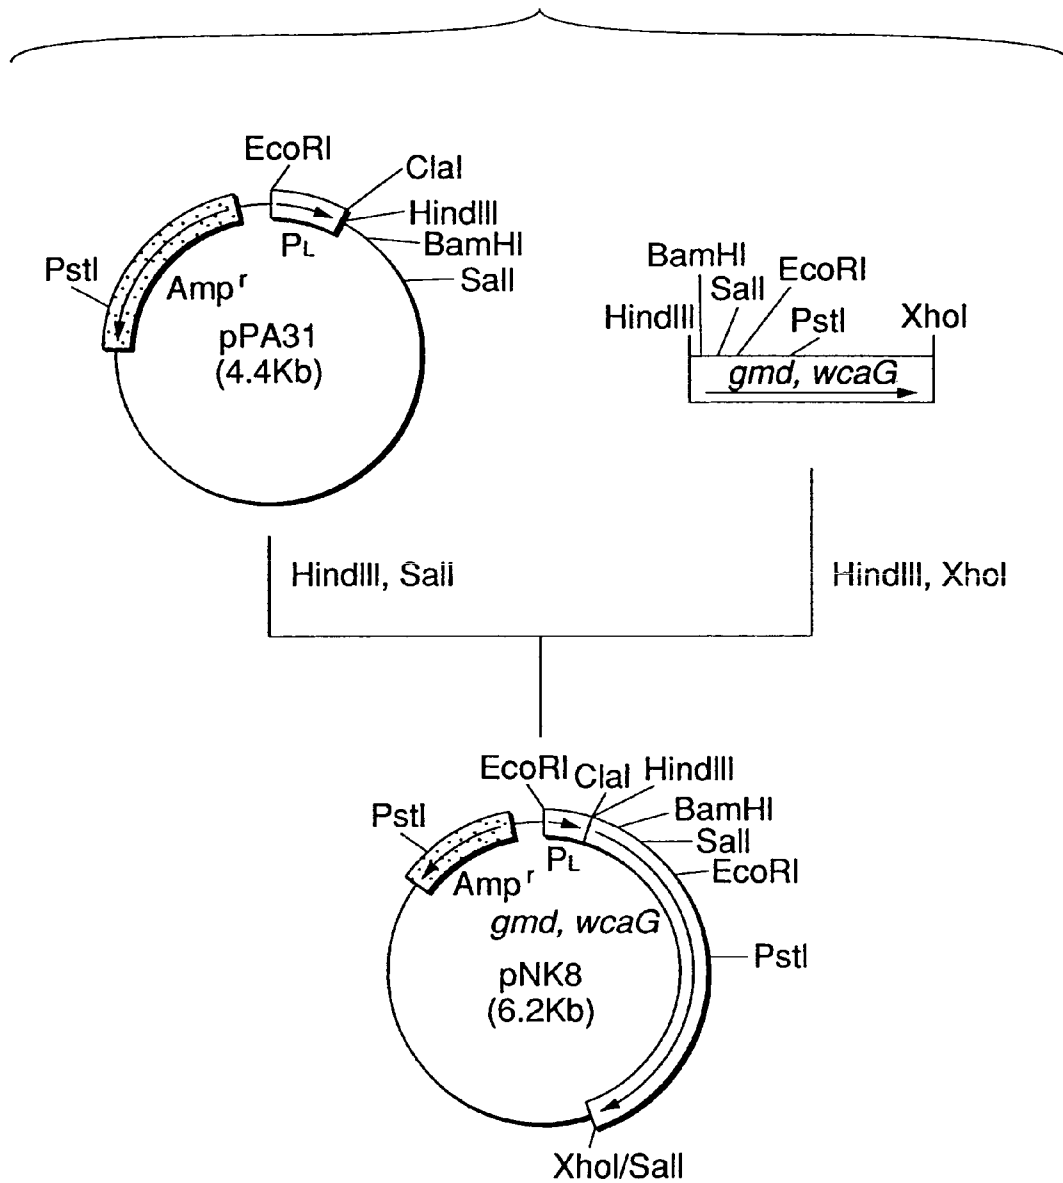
EcoRI
ClaI
HindIII
$P_L$
BamHI
SalI
PstI
Amp$^r$
pPA31
(4.4Kb)

BamHI
SalI
EcoRI
HindIII
PstI
XhoI
gmd, wcaG

HindIII, SalI
HindIII, XhoI

EcoRI
ClaI
HindIII
BamHI
SalI
EcoRI
PstI
$P_L$
Amp$^r$
gmd, wcaG
PstI
pNK8
(6.2Kb)
XhoI/SalI